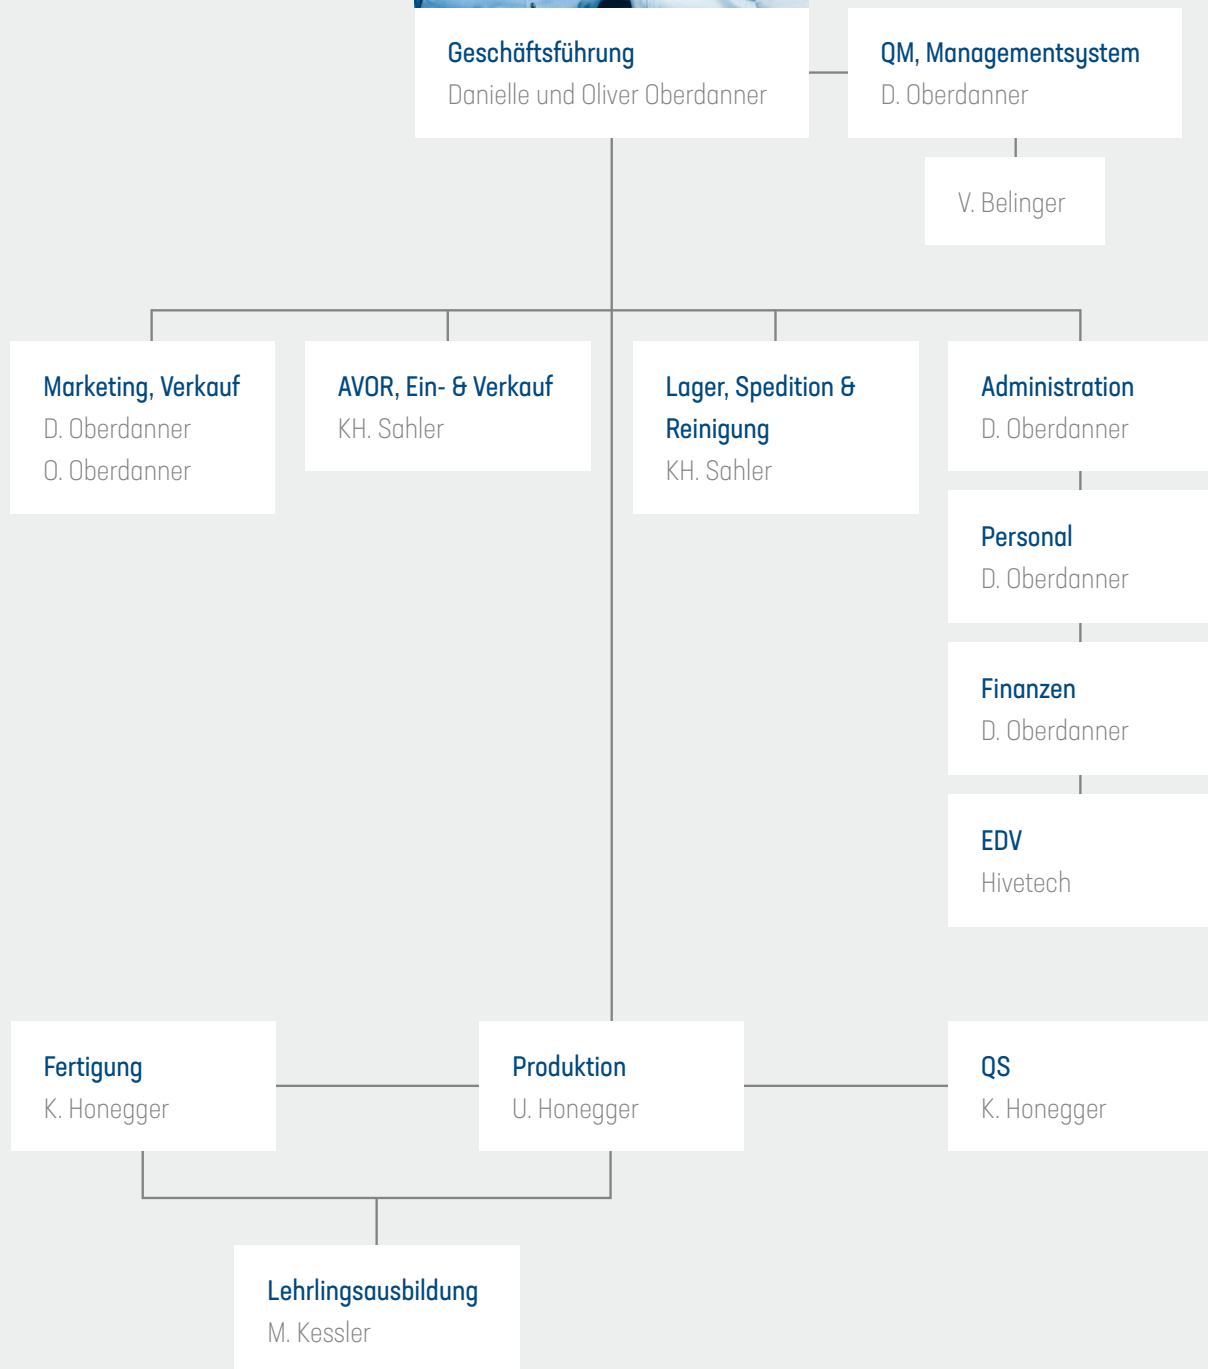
Geschäftsführung
Danielle und Oliver Oberdanner

QM, Managementsystem
D. Oberdanner

V. Belinger

Marketing, Verkauf
D. Oberdanner
O. Oberdanner

AVOR, Ein- & Verkauf
KH. Sahler

Lager, Spedition & Reinigung
KH. Sahler

Administration
D. Oberdanner

Personal
D. Oberdanner

Finanzen
D. Oberdanner

EDV
Hivetech

Fertigung
K. Honegger

Produktion
U. Honegger

QS
K. Honegger

Lehrlingsausbildung
M. Kessler